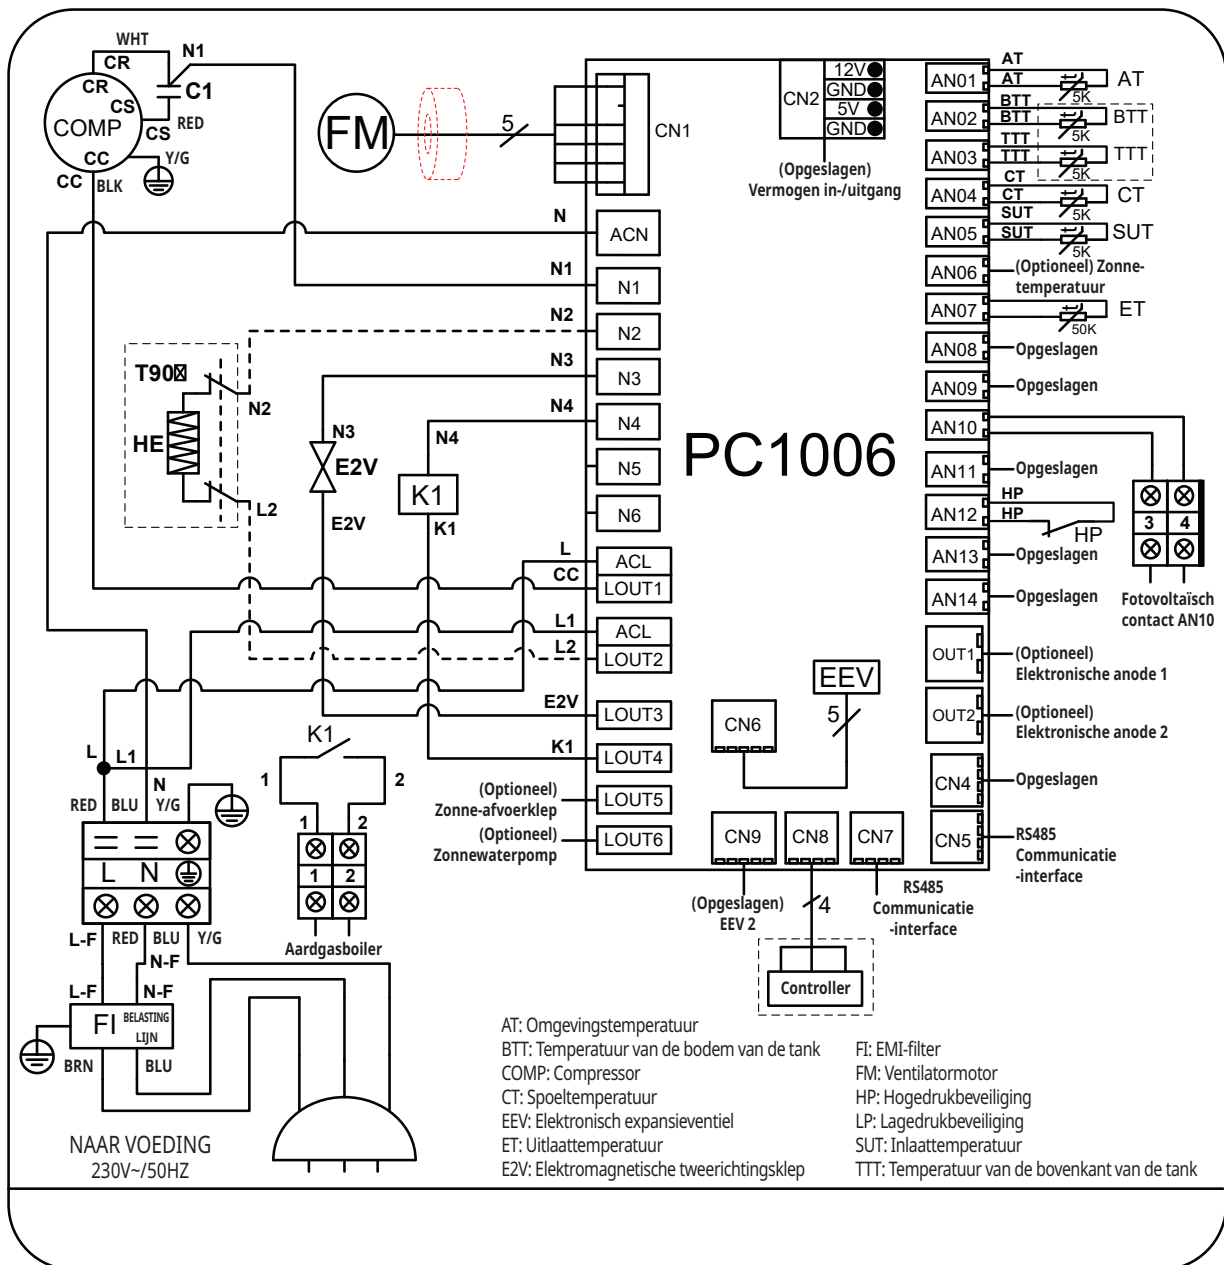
WHT
CR
N1
CR
C1
CS
COMP
CS
RED
CC
Y/G
CC
BLK
FM
5
CN1
CN2
12V
GND
5V
GND
(Opgeslagen)
Vermogen in-/uitgang
AN01
AT
AT
AT
5K
AN02
BTT
BTT
BTT
5K
AN03
TTT
TTT
TTT
5K
AN04
CT
CT
CT
5K
AN05
SUT
SUT
SUT
5K
AN06
(Optioneel) Zonnetemperatuur
AN07
ET
50K
AN08
Opgeslagen
AN09
Opgeslagen
AN10
AN11
Opgeslagen
AN12
HP
HP
HP
AN13
Opgeslagen
AN14
Opgeslagen
3
4
Fotovoltaïsch contact AN10
N
ACN
N1
N1
N2
N2
N3
N3
N4
N4
N5
N6
PC1006
T90
N2
HE
L2
N3
E2V
E2V
N4
K1
K1
L
ACL
CC
LOUT1
L1
ACL
L2
LOUT2
E2V
LOUT3
K1
LOUT4
(Optioneel) Zonne-afvoerklep
LOUT5
(Optioneel) Zonnewaterpomp
LOUT6
EEV
5
CN6
OUT1
(Optioneel) Elektronische anode 1
OUT2
(Optioneel) Elektronische anode 2
CN4
Opgeslagen
CN5
RS485 Communicatie -interface
CN9
CN8
CN7
(Opgeslagen) EEV 2
4
RS485 Communicatie -interface
Controller
K1
1
2
1
2
1
2
Aardgasboiler
L
L1
N
RED
BLU
Y/G
L
N
L-F
RED
BLU
Y/G
N-F
L-F
N-F
FI
BELASTING LIJN
BRN
BLU
NAAR VOEDING
230V~/50HZ
AT: Omgevingstemperatuur
BTT: Temperatuur van de bodem van de tank
COMP: Compressor
CT: Spoeltemperatuur
EEV: Elektronisch expansieventiel
ET: Uitlaattemperatuur
E2V: Elektromagnetische tweerichtingsklep
FI: EMI-filter
FM: Ventilatormotor
HP: Hogedrukbeveiliging
LP: Lagedrukbeveiliging
SUT: Inlaattemperatuur
TTT: Temperatuur van de bovenkant van de tank